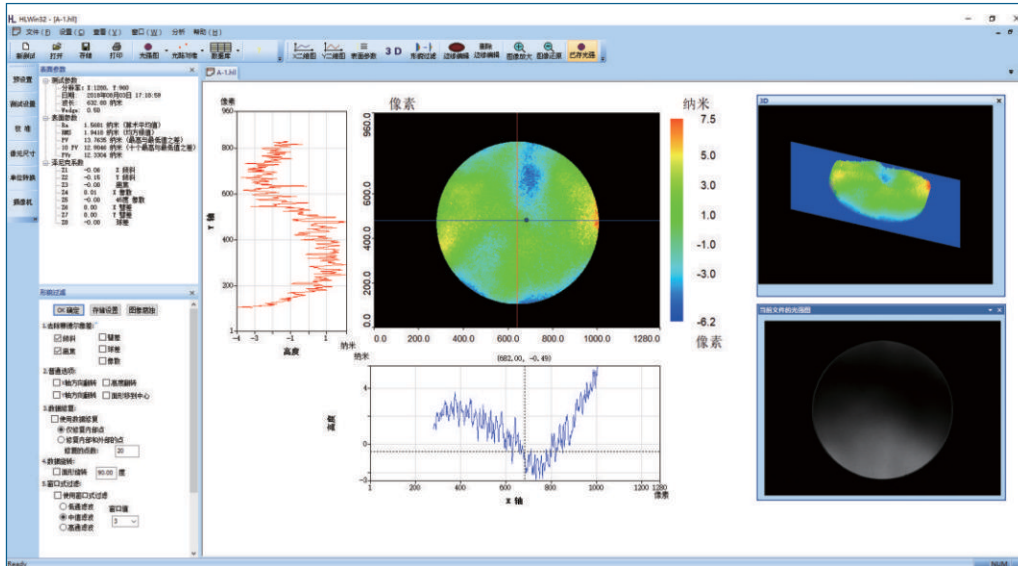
HLWin32 - [A-1.hl]

文件(F) 设置(O) 查看(V) 窗口(W) 分析 帮助(H)

新测试 打开 存储 打印 光强图 光路功能 影像库 X二维图 Y二维图 表面参数 3D 衔接过滤 过滤编辑 删除过滤编辑 图缘放大 图缘还原 已存光路

预设置 测试设置 校准 像元尺寸 单位转换 摄像机

表面参数
测试参数
分辨率: X:1280, Y:960
日期 2018年09月03日 17:10:59
波长 632.80 纳米
Wedge 0.50
表面参数
Ra 1.5681 纳米 (算术平均值)
RMS 1.9418 纳米 (均方根值)
PV 13.7635 纳米 (最高与最低差之值)
10 PV 12.9046 纳米 (十个最高与最低值之差)
PVr 12.3304 纳米
泽尼克系数
Z1 -0.00 X 倾斜
Z2 -0.15 Y 倾斜
Z3 -0.00 离焦
Z4 0.01 像散
Z5 -0.00 45度 像散
Z6 0.00 X 慧差
Z7 0.00 Y 慧差
Z8 -0.00 球差

形貌过滤
OK 确定 存储设置 图像模拟
1.去除像差/泽尼克:
☑倾斜 ☐慧差
☑离焦 ☐球差
☐像散
2.普通选项:
☐Y轴方向翻转 ☐高度翻转
☐X轴方向翻转 ☐图形移到中心
3.数据修复:
☐使用数据修复
◉仅修复内部点
○修复内部和外部的点
修复的点数: 30
4.数据旋转:
☐图形旋转 90.00 度
5.窗口式过滤:
☐使用窗口式过滤
○低通滤波 窗口值
◉中值滤波 3
○高通滤波

A-1.hl

像素
960
800
600
400
200
1
-4 -3 -1 1 3
高度
纳米
Y轴

像素
960.0
600.0
400.0
200.0
0.0
0.0 200.0 400.0 600.0 800.0 1000.0 1280.0
纳米
7.5
5.0
3.0
1.0
-1.0
-3.0
-6.2
像素

纳米
(682.00, -0.49)
4
2
0
-2
高度
1 200 400 600 800 1000 1280
像素
X轴

3D

当前文件的光强图

Ready NUM